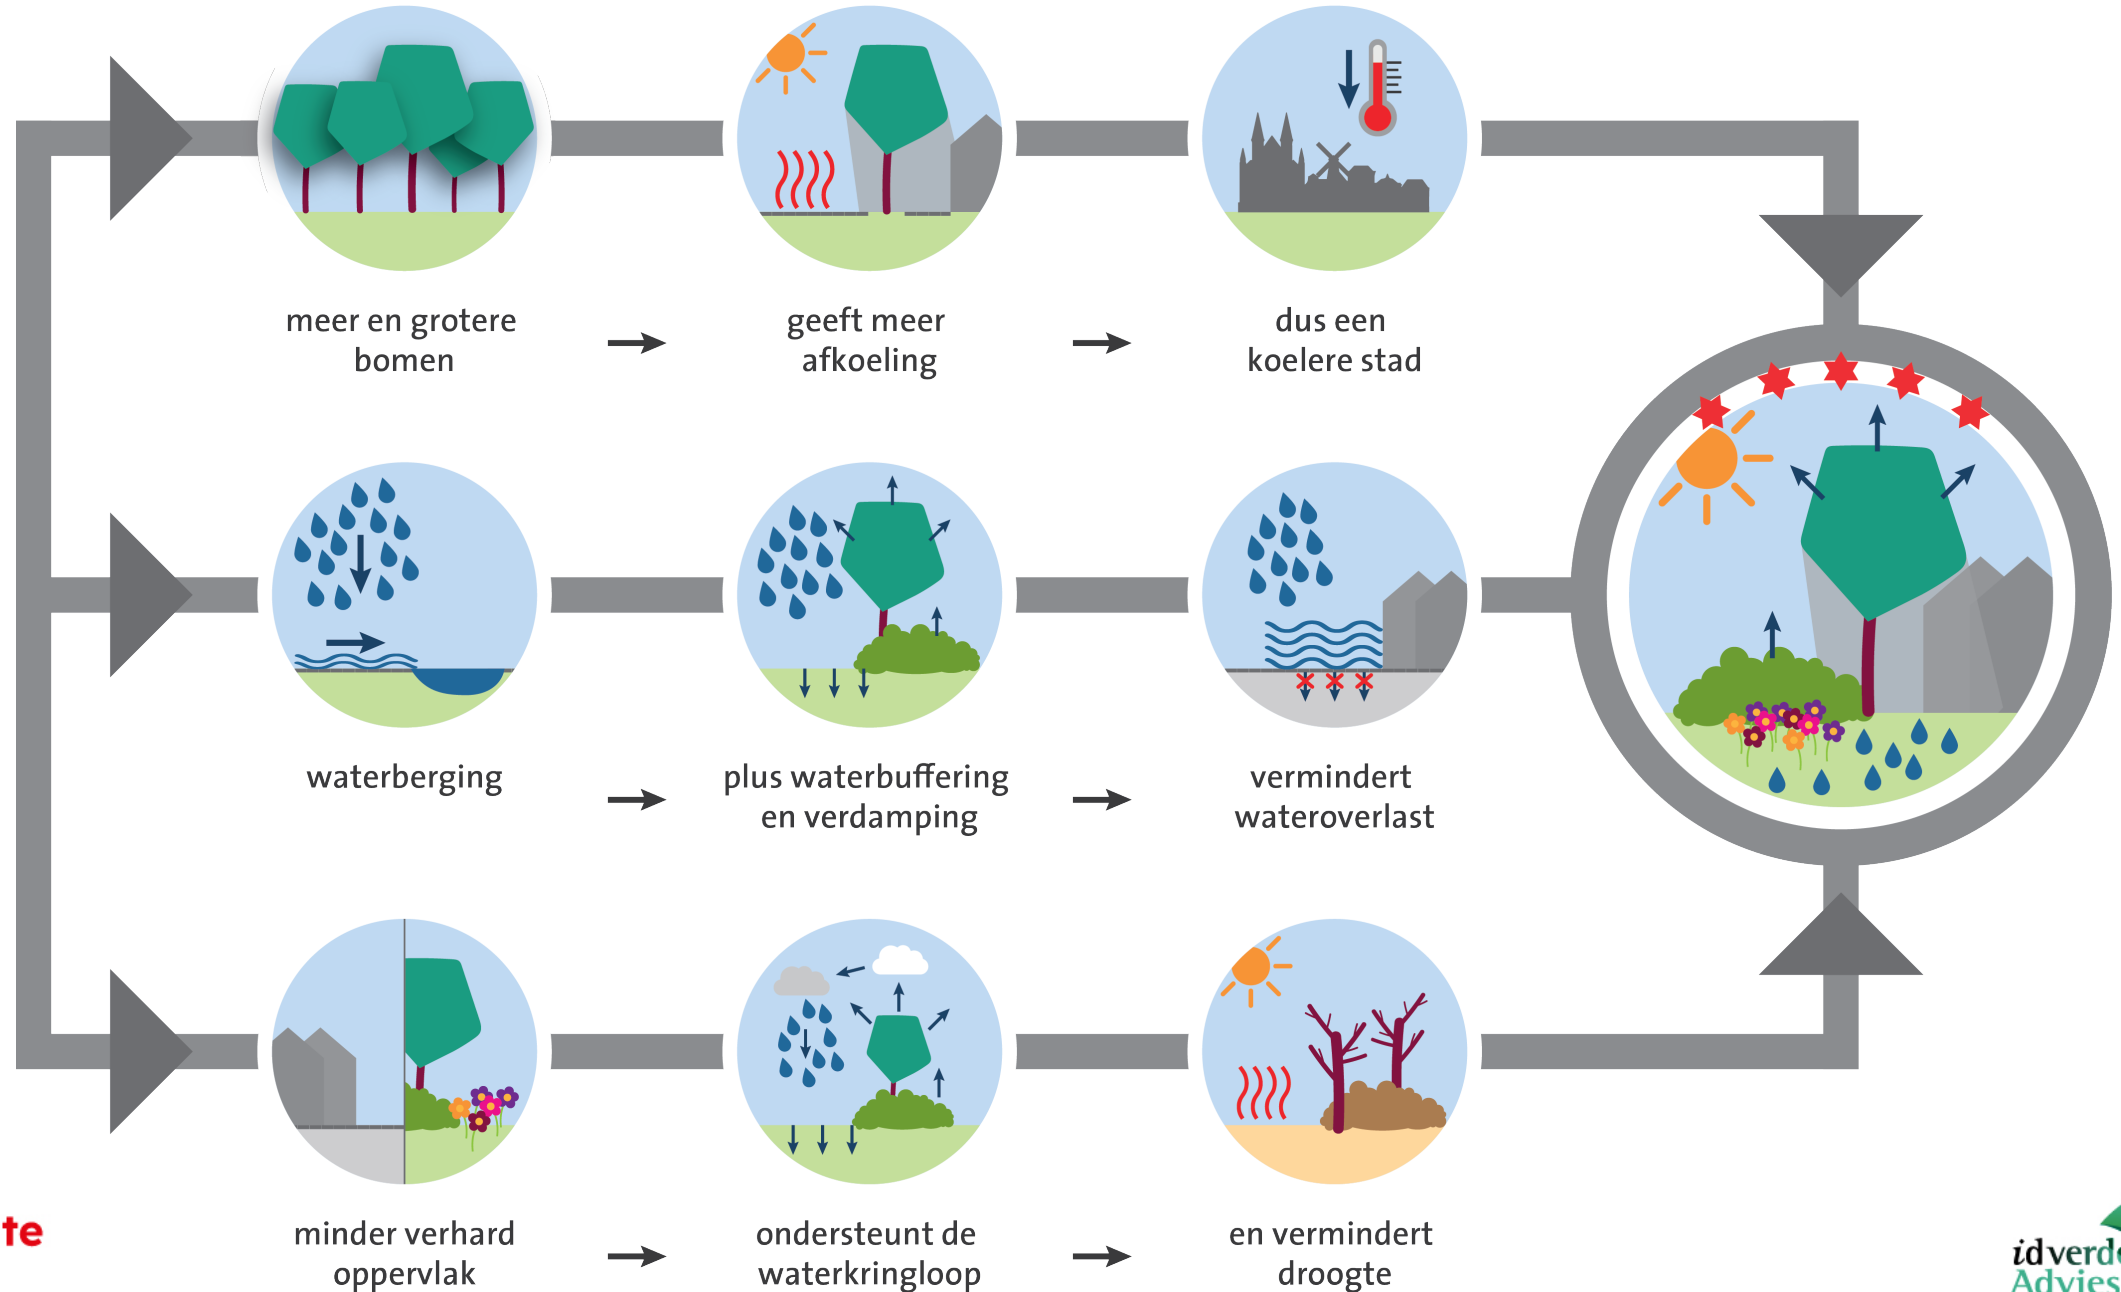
meer en grotere bomen → geeft meer afkoeling → dus een koelere stad

waterberging → plus waterbuffering en verdamping → vermindert wateroverlast

te

minder verhard oppervlak → ondersteunt de waterkringloop → en vermindert droogte

idverde
Advies